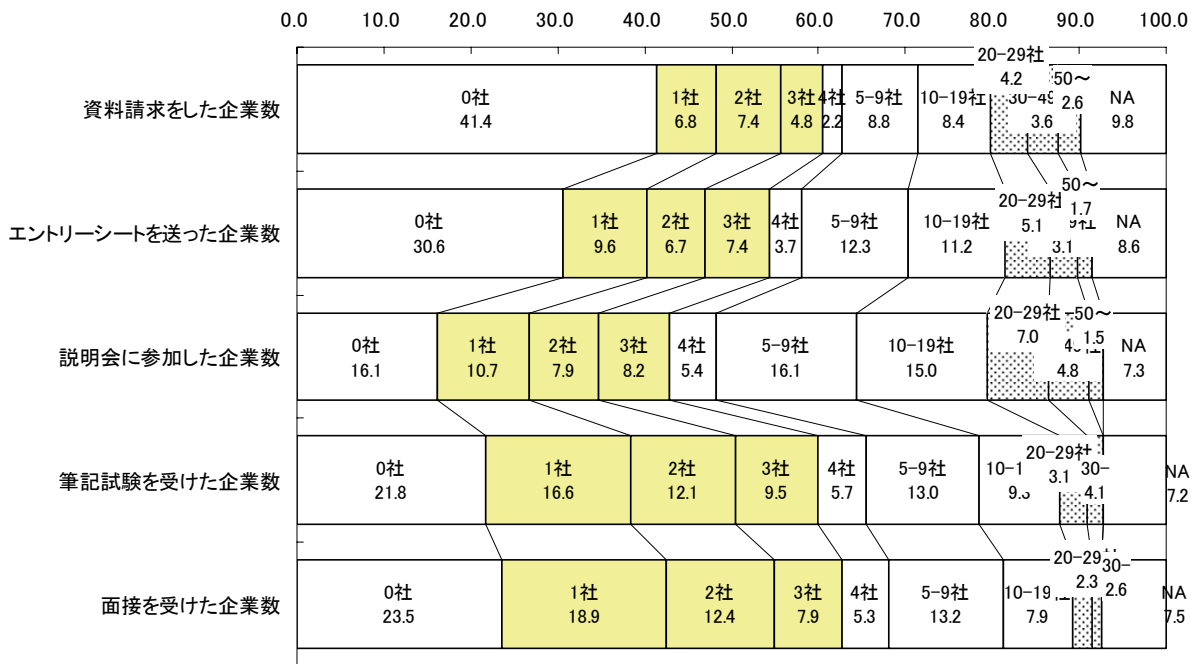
0.0 10.0 20.0 30.0 40.0 50.0 60.0 70.0 80.0 90.0 100.0

資料請求をした企業数
0社 41.4
1社 6.8
2社 7.4
3社 4.8
4社 2.2
5-9社 8.8
10-19社 8.4
20-29社 4.2
30-49 3.6
50~ 2.6
NA 9.8

エントリーシートを送った企業数
0社 30.6
1社 9.6
2社 6.7
3社 7.4
4社 3.7
5-9社 12.3
10-19社 11.2
20-29社 5.1
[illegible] 3.1
50~ 1.7
NA 8.6

説明会に参加した企業数
0社 16.1
1社 10.7
2社 7.9
3社 8.2
4社 5.4
5-9社 16.1
10-19社 15.0
20-29社 7.0
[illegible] 4.8
50~ 1.5
NA 7.3

筆記試験を受けた企業数
0社 21.8
1社 16.6
2社 12.1
3社 9.5
4社 5.7
5-9社 13.0
10-1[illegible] 9.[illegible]
20-29社 3.1
30- 4.1
NA 7.2

面接を受けた企業数
0社 23.5
1社 18.9
2社 12.4
3社 7.9
4社 5.3
5-9社 13.2
10-19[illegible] 7.9
20-29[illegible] 2.3
30- 2.6
NA 7.5